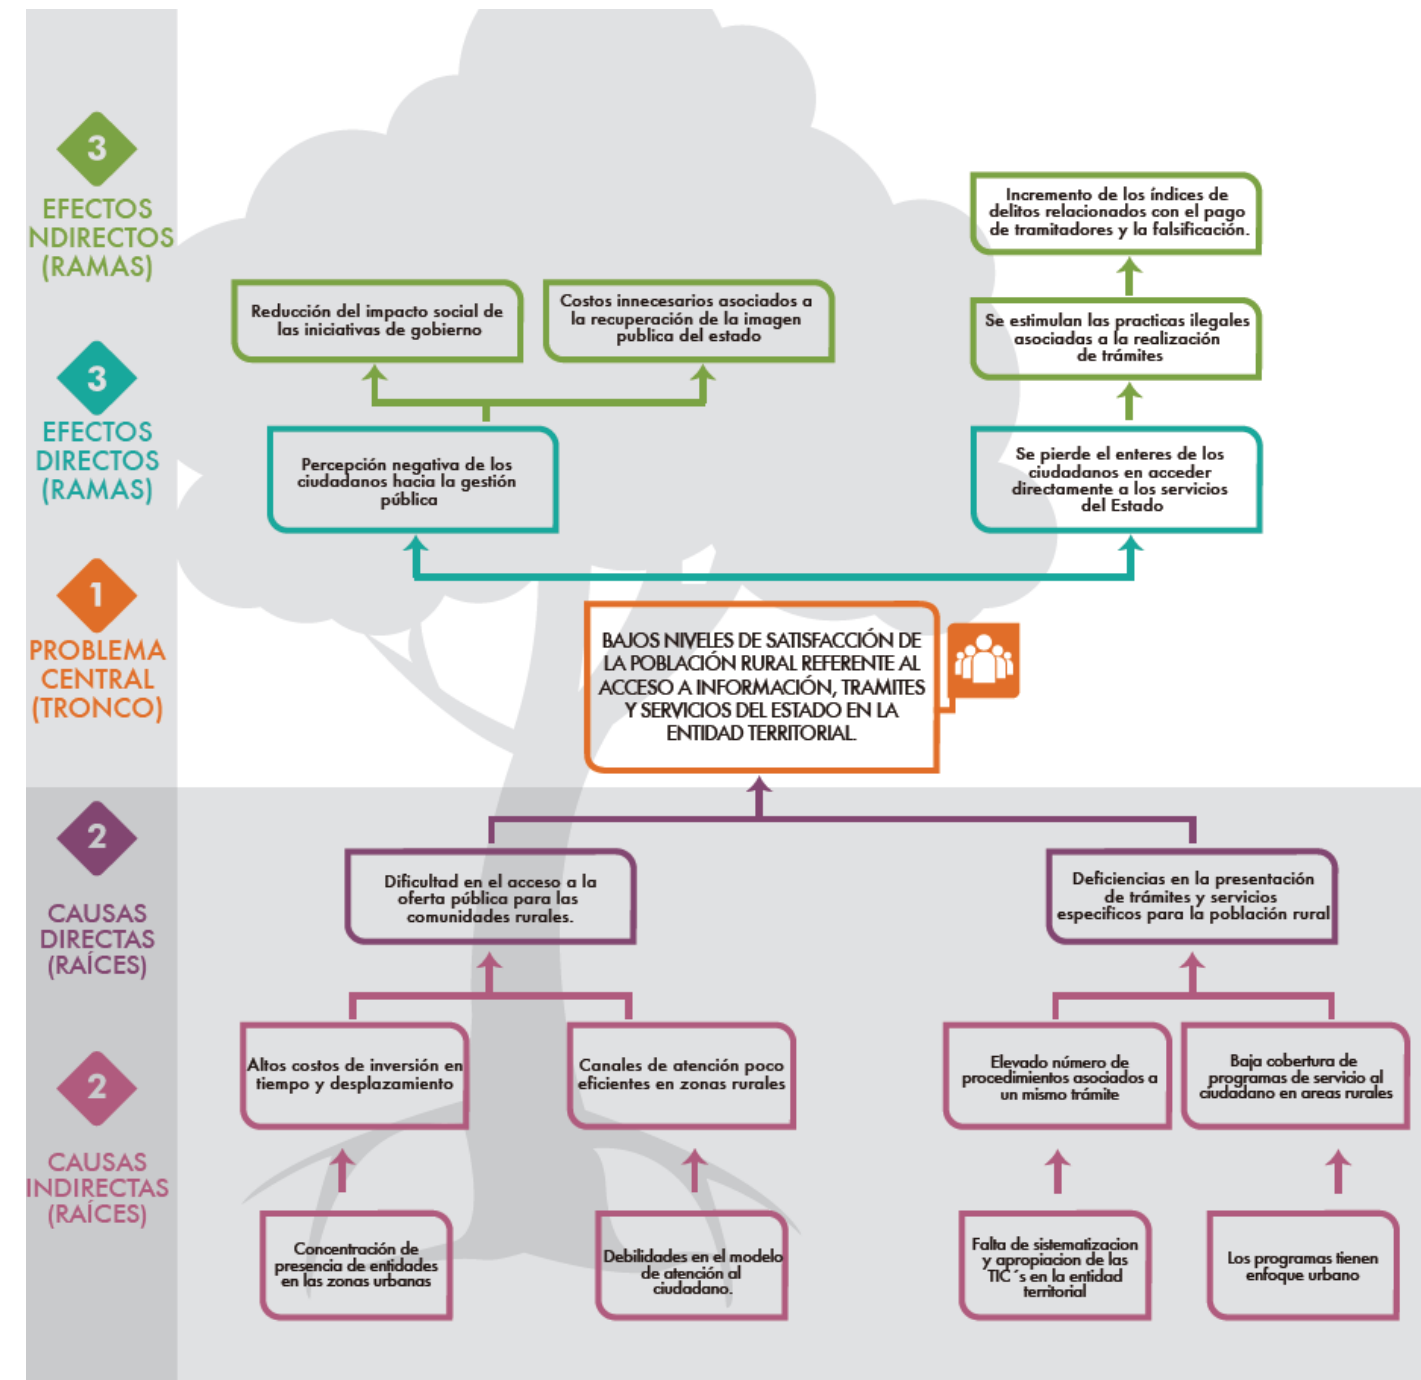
3
EFECTOS
NDIRECTOS
(RAMAS)

3
EFECTOS
DIRECTOS
(RAMAS)

1
PROBLEMA
CENTRAL
(TRONCO)

2
CAUSAS
DIRECTAS
(RAÍCES)

2
CAUSAS
INDIRECTAS
(RAÍCES)

Incremento de los índices de delitos relacionados con el pago de tramitadores y la falsificación.

Reducción del impacto social de las iniciativas de gobierno

Costos innecesarios asociados a la recuperación de la imagen publica del estado

Se estimulan las practicas ilegales asociadas a la realización de trámites

Percepción negativa de los ciudadanos hacia la gestión pública

Se pierde el enteres de los ciudadanos en acceder directamente a los servicios del Estado

BAJOS NIVELES DE SATISFACCIÓN DE LA POBLACIÓN RURAL REFERENTE AL ACCESO A INFORMACIÓN, TRAMITES Y SERVICIOS DEL ESTADO EN LA ENTIDAD TERRITORIAL

Dificultad en el acceso a la oferta pública para las comunidades rurales.

Deficiencias en la presentación de trámites y servicios especificos para la población rural

Altos costos de inversión en tiempo y desplazamiento

Canales de atención poco eficientes en zonas rurales

Elevado número de procedimientos asociados a un mismo trámite

Baja cobertura de programas de servicio al ciudadano en areas rurales

Concentración de presencia de entidades en las zonas urbanas

Debilidades en el modelo de atención al ciudadano.

Falta de sistematizacion y apropiacion de las TIC´s en la entidad territorial

Los programas tienen enfoque urbano